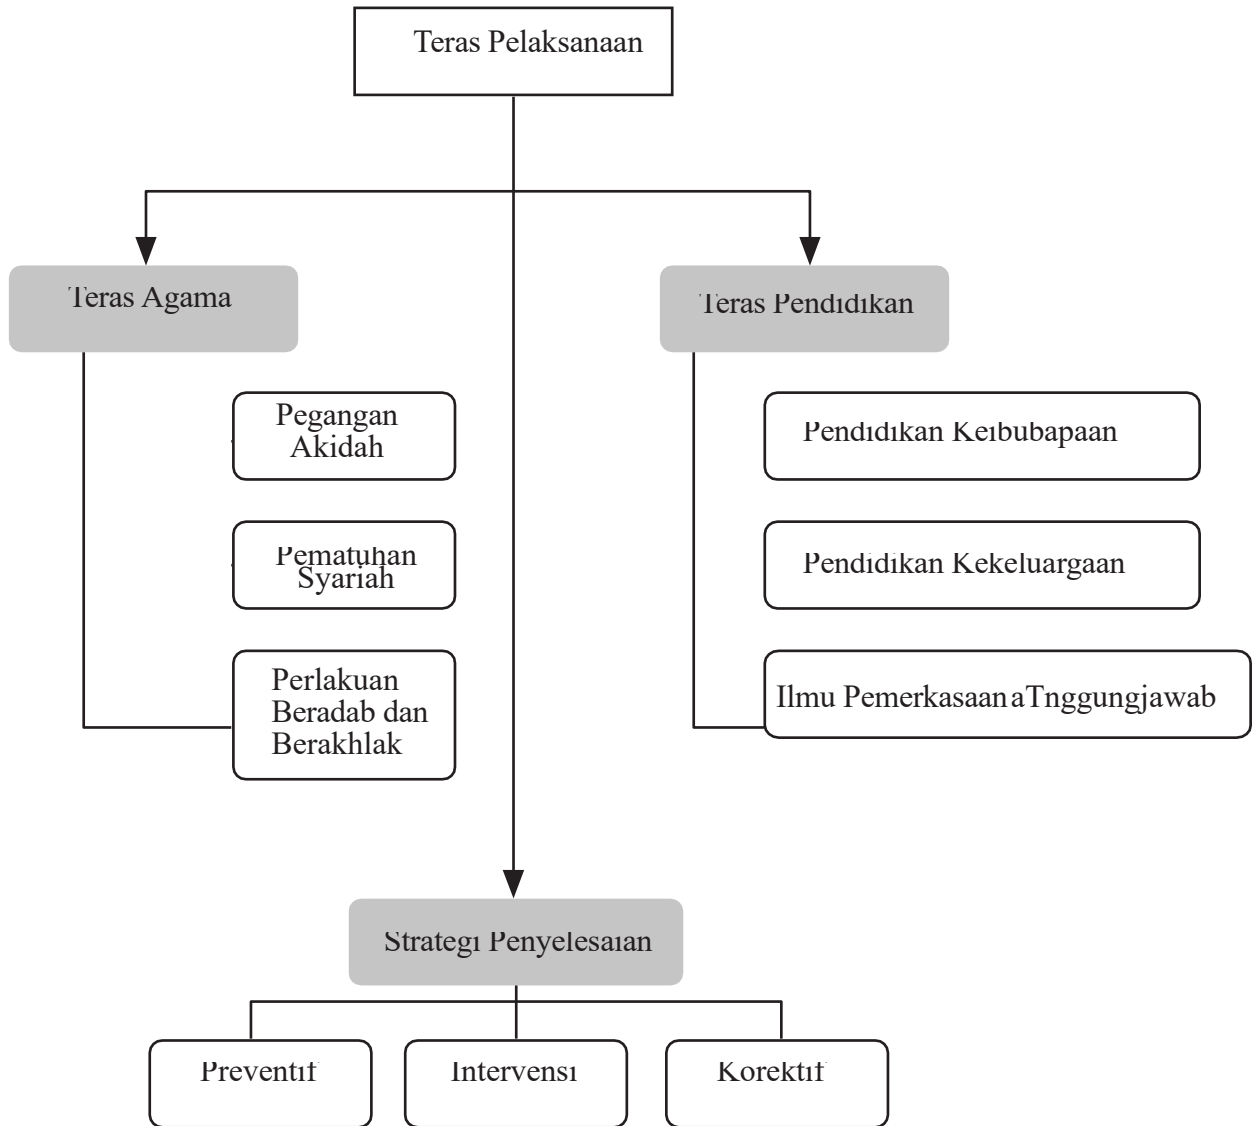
Teras Pelaksanaan

Teras Agama

Teras Pendidikan

Pegangan Akidah

Pematuhan Syariah

Perlakuan Beradab dan Berakhlak

Pendidikan Keibubapaan

Pendidikan Kekeluargaan

Ilmu Pemerkasaan aTnggungjawab

Strategi Penyelesaian

Preventif

Intervensi

Korektif